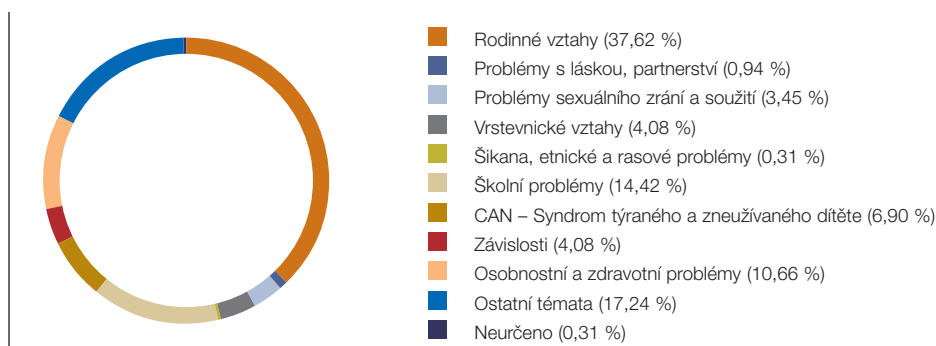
Rodinné vztahy (37,62 %)
Problémy s láskou, partnerství (0,94 %)
Problémy sexuálního zrání a soužití (3,45 %)
Vrstevnické vztahy (4,08 %)
Šikana, etnické a rasové problémy (0,31 %)
Školní problémy (14,42 %)
CAN – Syndrom týraného a zneužívaného dítěte (6,90 %)
Závislosti (4,08 %)
Osobnostní a zdravotní problémy (10,66 %)
Ostatní témata (17,24 %)
Neurčeno (0,31 %)